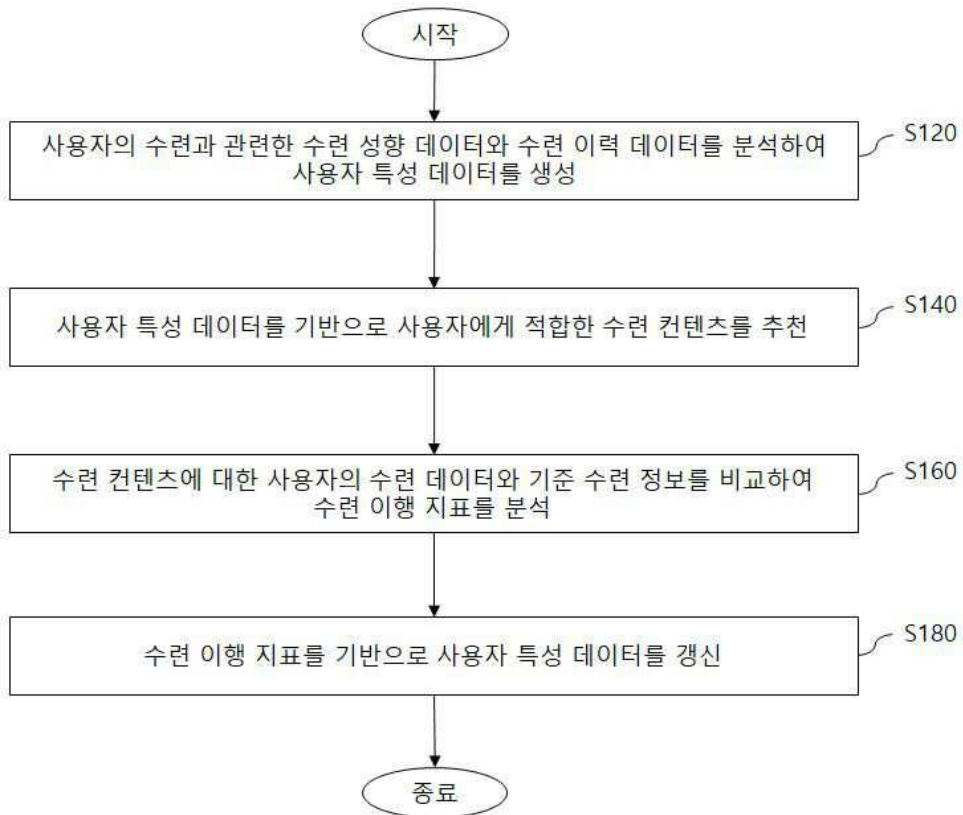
시작

사용자의 수련과 관련한 수련 성향 데이터와 수련 이력 데이터를 분석하여 사용자 특성 데이터를 생성

S120

사용자 특성 데이터를 기반으로 사용자에게 적합한 수련 컨텐츠를 추천

S140

수련 컨텐츠에 대한 사용자의 수련 데이터와 기준 수련 정보를 비교하여 수련 이행 지표를 분석

S160

수련 이행 지표를 기반으로 사용자 특성 데이터를 갱신

S180

종료